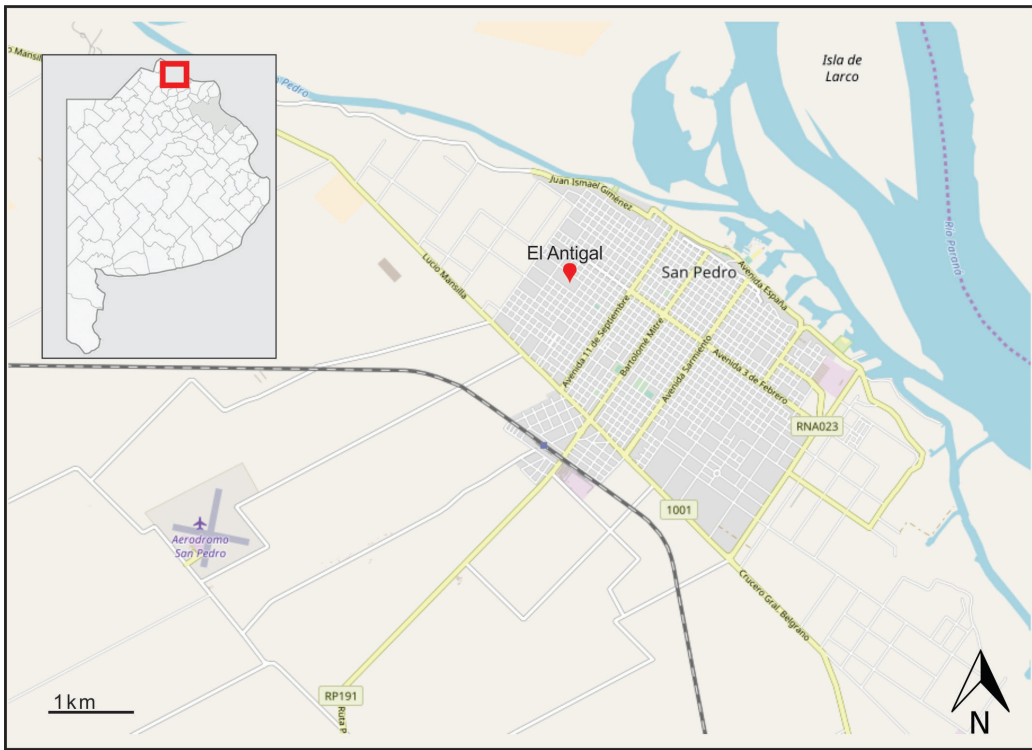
Isla de Larco

Río Paraná

Pedro

Lucio Mansilla

Juan Ismael Giménez

El Antigal

San Pedro

Avenida España

Avenida 11 de Septiembre

Bartolomé Mitre

Avenida Sarmiento

Avenida 3 de Febrero

RNA023

1001

Aerodromo San Pedro

Crucero Gral. Belgrano

RP191

Ruta P

1km

N